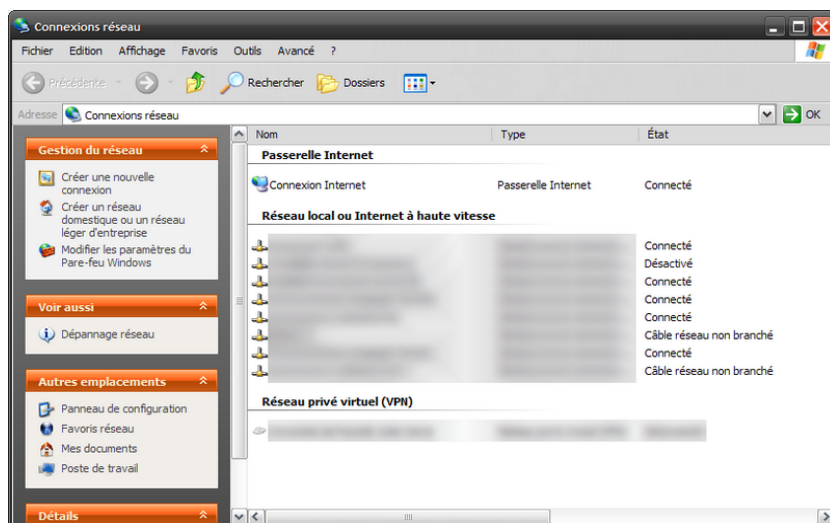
Connexions réseau

Fichier Edition Affichage Favoris Outils Avancé ?

Précédente Rechercher Dossiers

Adresse Connexions réseau OK

Gestion du réseau

Créer une nouvelle connexion

Créer un réseau domestique ou un réseau léger d'entreprise

Modifier les paramètres du Pare-feu Windows

Voir aussi

Dépannage réseau

Autres emplacements

Panneau de configuration

Favoris réseau

Mes documents

Poste de travail

Détails

| Nom | Type | État |
|---|---|---|
| **Passerelle Internet** | | |
| Connexion Internet | Passerelle Internet | Connecté |
| **Réseau local ou Internet à haute vitesse** | | |
| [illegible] | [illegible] | Connecté |
| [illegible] | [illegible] | Désactivé |
| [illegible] | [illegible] | Connecté |
| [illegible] | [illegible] | Connecté |
| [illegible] | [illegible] | Connecté |
| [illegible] | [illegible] | Câble réseau non branché |
| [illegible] | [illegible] | Connecté |
| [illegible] | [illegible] | Câble réseau non branché |
| **Réseau privé virtuel (VPN)** | | |
| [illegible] | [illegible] | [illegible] |